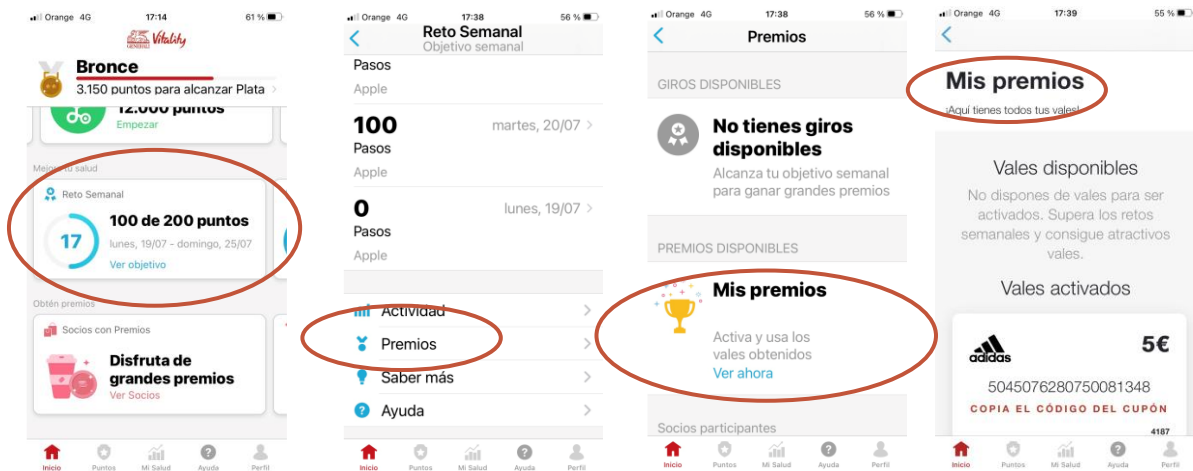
Orange 4G 17:14 61 %

GENERALI Vitality

Bronce

3.150 puntos para alcanzar Plata

12.000 puntos

Empezar

Mejora tu salud

Reto Semanal

17

100 de 200 puntos

lunes, 19/07 - domingo, 25/07

Ver objetivo

Obtén premios

Socios con Premios

Disfruta de grandes premios

Ver Socios

Inicio Puntos Mi Salud Ayuda Perfil

Orange 4G 17:38 56 %

Reto Semanal

Objetivo semanal

Pasos

Apple

100

martes, 20/07

Pasos

Apple

0

lunes, 19/07

Pasos

Apple

Actividad

Premios

Saber más

Ayuda

Inicio Puntos Mi Salud Ayuda Perfil

Orange 4G 17:38 56 %

Premios

GIROS DISPONIBLES

No tienes giros disponibles

Alcanza tu objetivo semanal para ganar grandes premios

PREMIOS DISPONIBLES

Mis premios

Activa y usa los vales obtenidos

Ver ahora

Socios participantes

Inicio Puntos Mi Salud Ayuda Perfil

Orange 4G 17:39 55 %

Mis premios

¡Aquí tienes todos tus vales!

Vales disponibles

No dispones de vales para ser activados. Supera los retos semanales y consigue atractivos vales.

Vales activados

adidas

5€

5045076280750081348

COPIA EL CÓDIGO DEL CUPÓN

4187

Inicio Puntos Mi Salud Ayuda Perfil